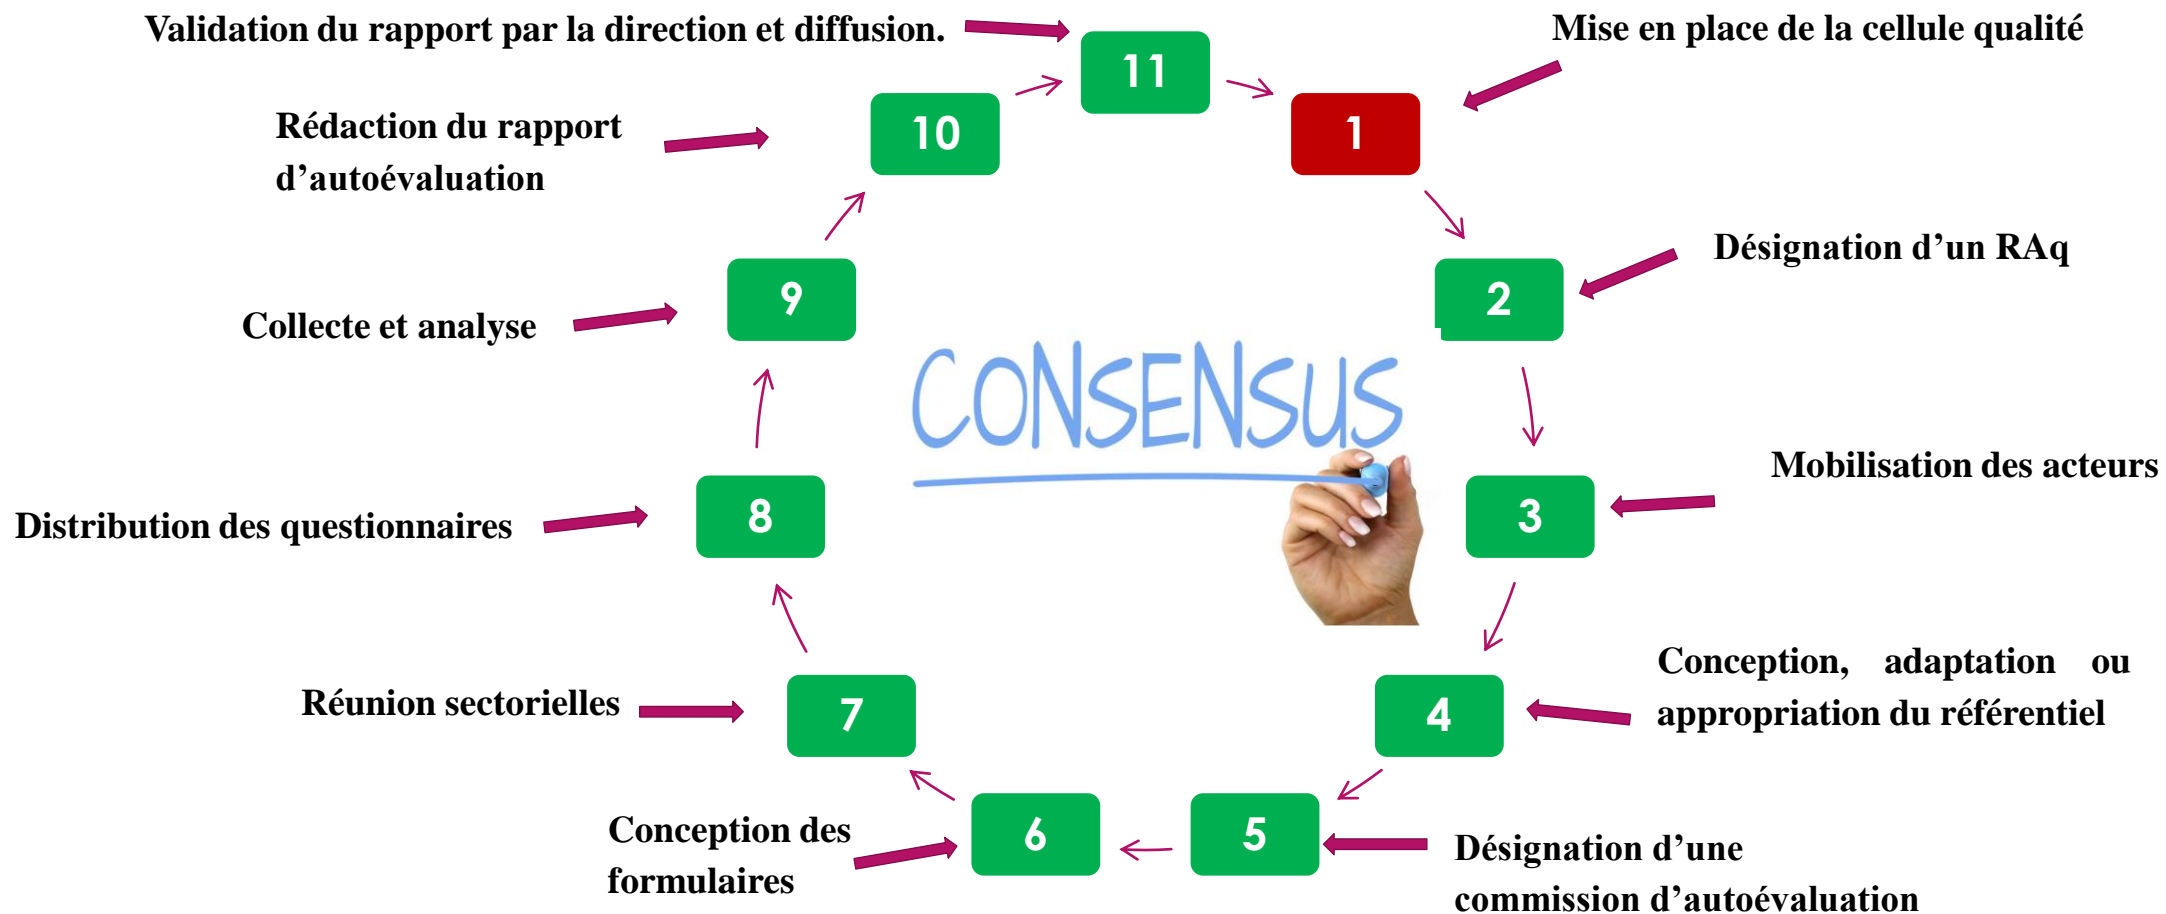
Validation du rapport par la direction et diffusion.

11

Mise en place de la cellule qualité

1

Rédaction du rapport d'autoévaluation

10

2

Désignation d'un RAq

9

Collecte et analyse

CONSENSUS

3

Mobilisation des acteurs

Distribution des questionnaires

8

4

Conception, adaptation ou appropriation du référentiel

Réunion sectorielles

7

6

5

Conception des formulaires

Désignation d'une commission d'autoévaluation